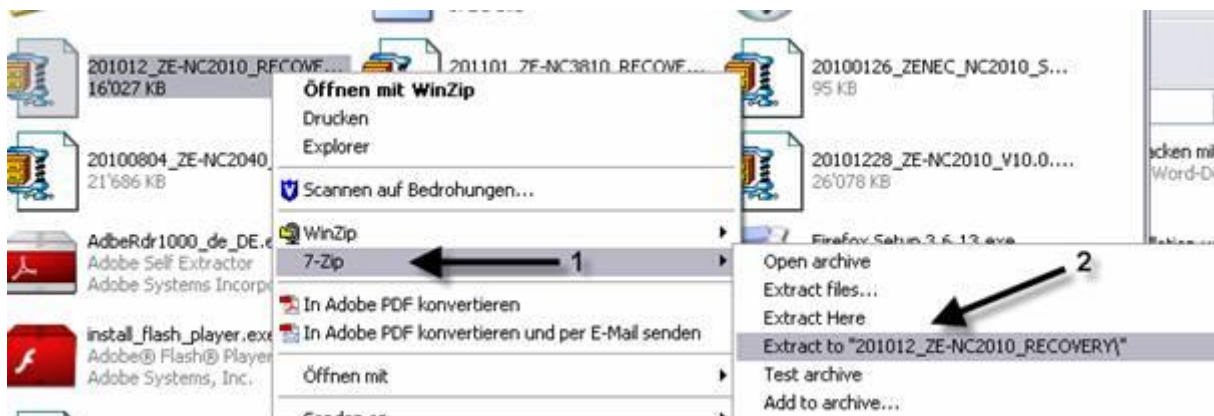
201012_ZE-NC2010_RECOVE...
16'027 KB

201101_ZE-NC3810_RECOVE...

20100126_ZENEC_NC2010_S...
95 KB

20100804_ZE-NC2040_
21'686 KB

20101228_ZE-NC2010_V10.0....
26'078 KB

AdbeRdr1000_de_DE.e
Adobe Self Extractor
Adobe Systems Incorp

Firefox Setup 3.6.13.exe

install_flash_player.exe
Adobe® Flash® Player
Adobe Systems, Inc.

Öffnen mit WinZip
Drucken
Explorer
Scannen auf Bedrohungen...
WinZip
7-Zip
1
In Adobe PDF konvertieren
In Adobe PDF konvertieren und per E-Mail senden
Öffnen mit
Senden an

Open archive
Extract files...
Extract Here
Extract to "201012_ZE-NC2010_RECOVERY\"
Test archive
Add to archive...
2

acken mi
Word-D